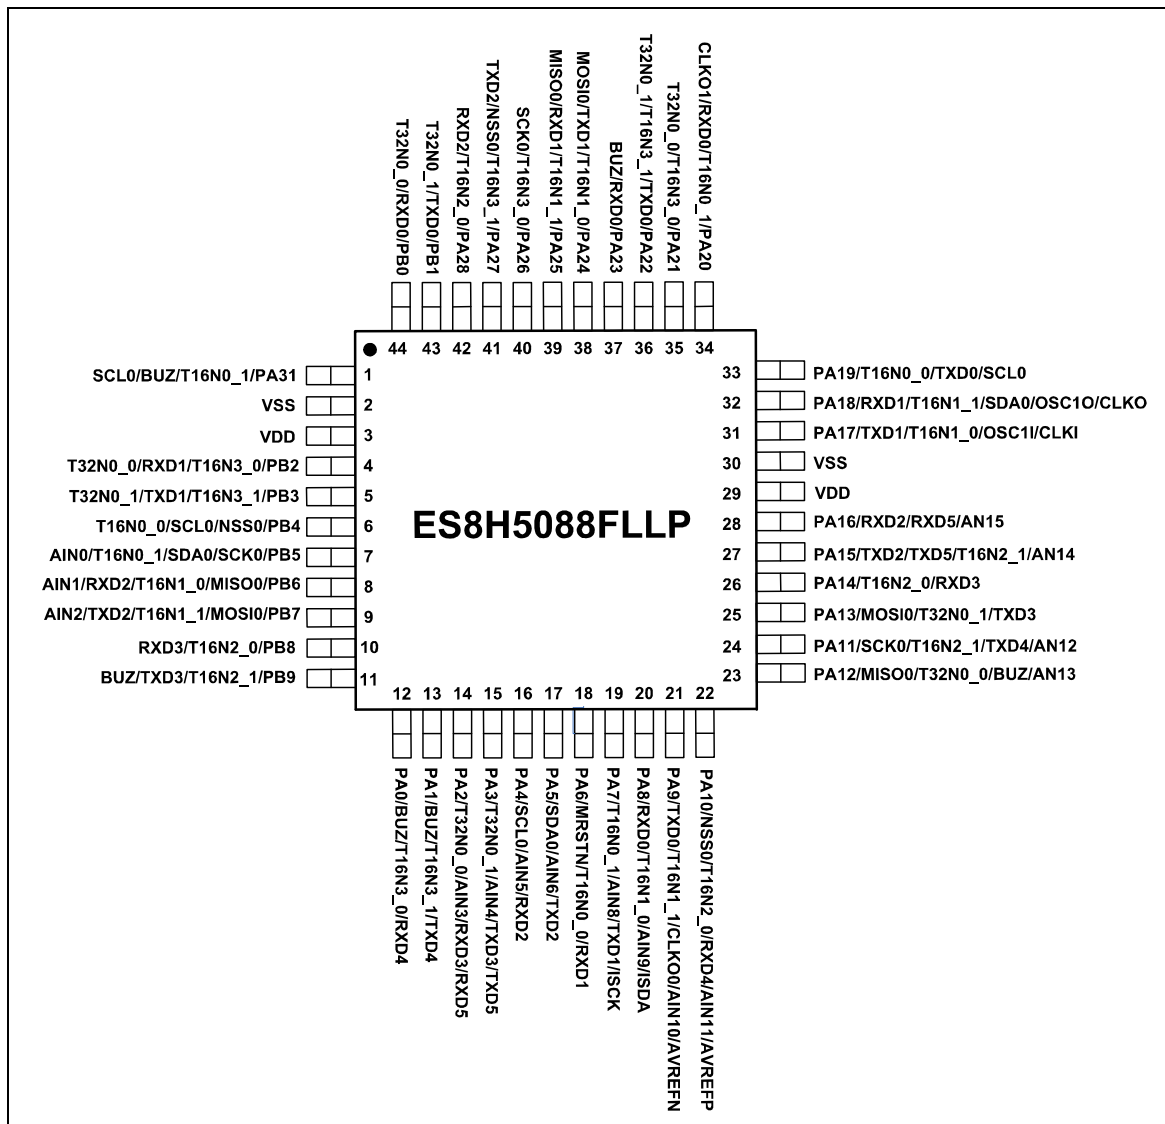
T32N0_0/RXD0/PB0
T32N0_1/TXD0/PB1
RXD2/T16N2_0/PA28
TXD2/NSS0/T16N3_1/PA27
SCK0/T16N3_0/PA26
MISO0/RXD1/T16N1_1/PA25
MOSI0/TXD1/T16N1_0/PA24
BUZ/RXD0/PA23
T32N0_1/T16N3_1/TXD0/PA22
T32N0_0/T16N3_0/PA21
CLKO1/RXD0/T16N0_1/PA20

44 43 42 41 40 39 38 37 36 35 34

SCL0/BUZ/T16N0_1/PA31 1
VSS 2
VDD 3
T32N0_0/RXD1/T16N3_0/PB2 4
T32N0_1/TXD1/T16N3_1/PB3 5
T16N0_0/SCL0/NSS0/PB4 6
AIN0/T16N0_1/SDA0/SCK0/PB5 7
AIN1/RXD2/T16N1_0/MISO0/PB6 8
AIN2/TXD2/T16N1_1/MOSI0/PB7 9
RXD3/T16N2_0/PB8 10
BUZ/TXD3/T16N2_1/PB9 11

ES8H5088FLLP

33 PA19/T16N0_0/TXD0/SCL0
32 PA18/RXD1/T16N1_1/SDA0/OSC1O/CLKO
31 PA17/TXD1/T16N1_0/OSC1I/CLKI
30 VSS
29 VDD
28 PA16/RXD2/RXD5/AN15
27 PA15/TXD2/TXD5/T16N2_1/AN14
26 PA14/T16N2_0/RXD3
25 PA13/MOSI0/T32N0_1/TXD3
24 PA11/SCK0/T16N2_1/TXD4/AN12
23 PA12/MISO0/T32N0_0/BUZ/AN13

12 13 14 15 16 17 18 19 20 21 22

PA0/BUZ/T16N3_0/RXD4
PA1/BUZ/T16N3_1/TXD4
PA2/T32N0_0/AIN3/RXD3/RXD5
PA3/T32N0_1/AIN4/TXD3/TXD5
PA4/SCL0/AIN5/RXD2
PA5/SDA0/AIN6/TXD2
PA6/MRSTN/T16N0_0/RXD1
PA7/T16N0_1/AIN8/TXD1/ISCK
PA8/RXD0/T16N1_0/AIN9/ISDA
PA9/TXD0/T16N1_1/CLKO0/AIN10/AVREFN
PA10/NSS0/T16N2_0/RXD4/AIN11/AVREFP